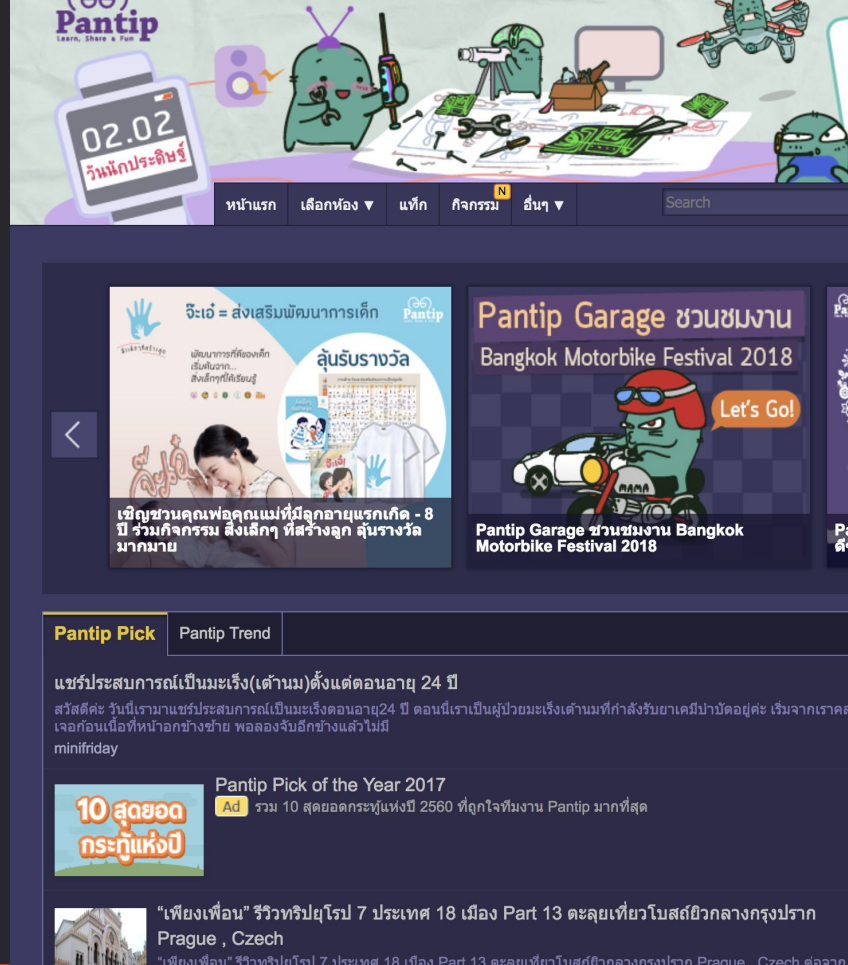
Pantip
Learn, Share & Fun

02.02
วันนักประดิษฐ์

หน้าแรก
เลือกห้อง ▼
แท็ก
กิจกรรม N
อื่นๆ ▼
Search

จ๊ะเอ๋ = ส่งเสริมพัฒนาการเด็ก
Pantip
ลุ้นรับรางวัล
พัฒนาการที่ต้องเด็ก เริ่มต้นจาก... สิ่งเล็กๆที่ได้เรียนรู้
จ๊ะเอ๋

เชิญชวนคุณพ่อคุณแม่ที่มีลูกอายุแรกเกิด - 8 ปี ร่วมกิจกรรม สิ่งเล็กๆ ที่สร้างลูก ลุ้นรางวัลมากมาย

Pantip Garage ชวนชมงาน
Bangkok Motorbike Festival 2018
Let's Go!

Pantip Garage ชวนชมงาน Bangkok Motorbike Festival 2018

Pantip Pick
Pantip Trend

แชร์ประสบการณ์เป็นมะเร็ง(เต้านม)ตั้งแต่ตอนอายุ 24 ปี
สวัสดีค่ะ วันนี้เรามาแชร์ประสบการณ์เป็นมะเร็งตอนอายุ24 ปี ตอนนี้เราเป็นผู้ป่วยมะเร็งเต้านมที่กำลังรับยาเคมีบำบัดอยู่ค่ะ เริ่มจากเราคล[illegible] เจอก้อนเนื้อที่หน้าอกข้างซ้าย พอลองจับอีกข้างแล้วไม่มี
minifriday

10 สุดยอด กระทู้แห่งปี
Pantip Pick of the Year 2017
Ad รวม 10 สุดยอดกระทู้แห่งปี 2560 ที่ถูกใจทีมงาน Pantip มากที่สุด

“เพียงเพื่อน” รีวิวทริปยุโรป 7 ประเทศ 18 เมือง Part 13 ตะลุยเที่ยวโบสถ์ยิวกลางกรุงปราก Prague , Czech
“เพียงเพื่อน” รีวิวทริปยุโรป 7 ประเทศ 18 เมือง Part 13 ตะลุยเที่ยวโบสถ์ยิวกลางกรุงปราก Prague , Czech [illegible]